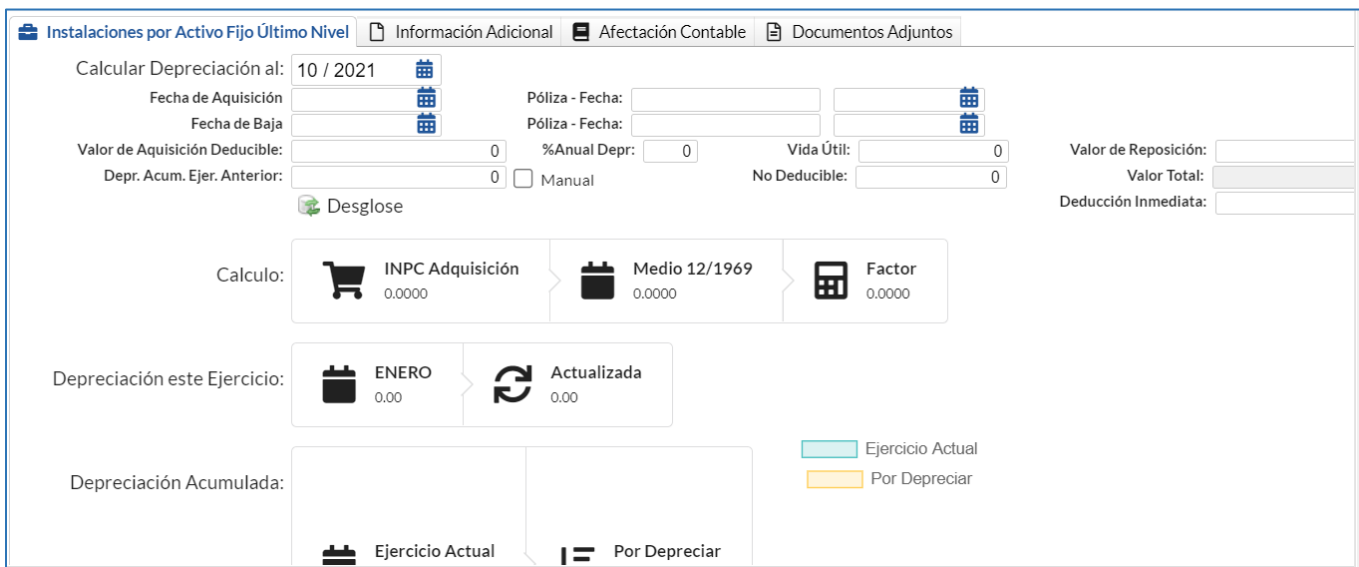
Instalaciones por Activo Fijo Último Nivel | Información Adicional | Afectación Contable | Documentos Adjuntos

Calcular Depreciación al: 10 / 2021

Fecha de Aquisición

Póliza - Fecha:

Fecha de Baja

Póliza - Fecha:

Valor de Aquisición Deducible: 0

%Anual Depr: 0

Vida Útil: 0

Valor de Reposición:

Depr. Acum. Ejer. Anterior: 0

Manual

No Deducible: 0

Valor Total:

Desglose

Deducción Inmediata:

Calculo:

INPC Adquisición
0.0000

Medio 12/1969
0.0000

Factor
0.0000

Depreciación este Ejercicio:

ENERO
0.00

Actualizada
0.00

Ejercicio Actual

Por Depreciar

Depreciación Acumulada:

Ejercicio Actual

Por Depreciar